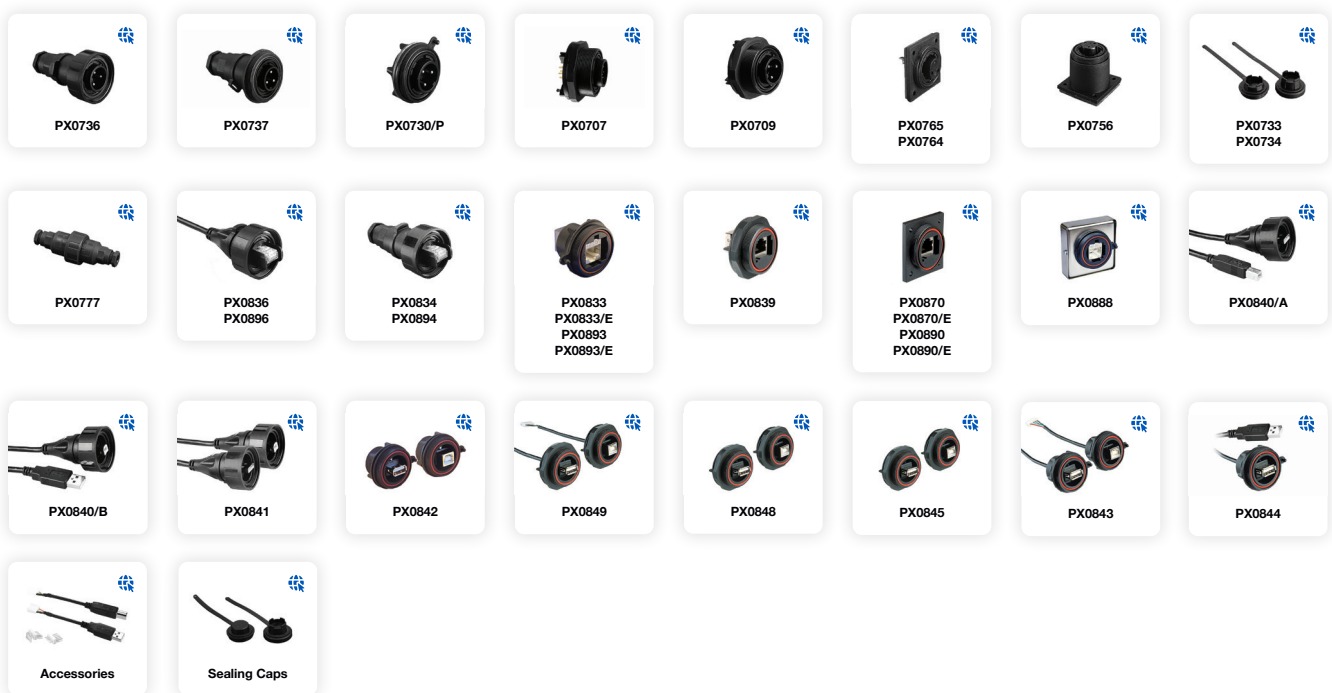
PX0736

PX0737

PX0730/P

PX0707

PX0709

PX0765
PX0764

PX0756

PX0733
PX0734

PX0777

PX0836
PX0896

PX0834
PX0894

PX0833
PX0833/E
PX0893
PX0893/E

PX0839

PX0870
PX0870/E
PX0890
PX0890/E

PX0888

PX0840/A

PX0840/B

PX0841

PX0842

PX0849

PX0848

PX0845

PX0843

PX0844

Accessories

Sealing Caps